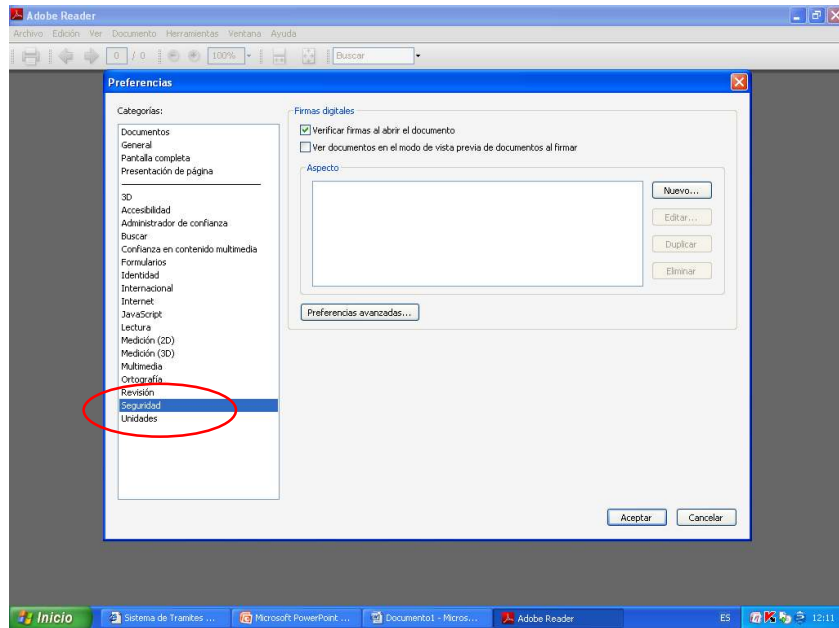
Adobe Reader

Archivo Edición Ver Documento Herramientas Ventana Ayuda

0 / 0 100% Buscar

Preferencias

Categorías:

Documentos
General
Pantalla completa
Presentación de página

3D
Accesibilidad
Administrador de confianza
Buscar
Confianza en contenido multimedia
Formularios
Identidad
Internacional
Internet
JavaScript
Lectura
Medición (2D)
Medición (3D)
Multimedia
Ortografía
Revisión
Seguridad
Unidades

Firmas digitales

Verificar firmas al abrir el documento

Ver documentos en el modo de vista previa de documentos al firmar

Aspecto

Nuevo...

Editar...

Duplicar

Eliminar

Preferencias avanzadas...

Aceptar

Cancelar

Inicio

Sistema de Tramites ...

Microsoft PowerPoint ...

Documento1 - Micros...

Adobe Reader

ES

12:11